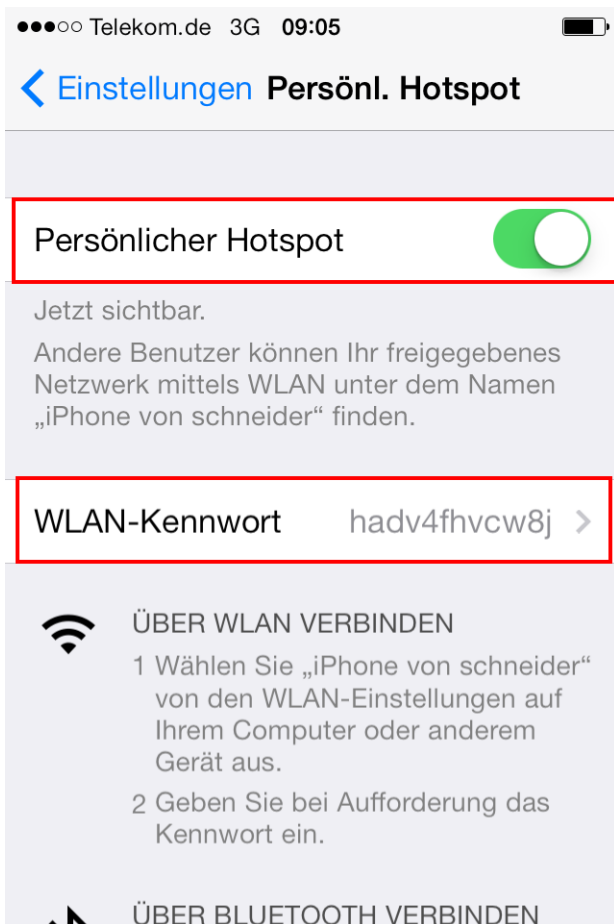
●●●○○ Telekom.de 3G 09:05

< Einstellungen Persönl. Hotspot

Persönlicher Hotspot

Jetzt sichtbar.
Andere Benutzer können Ihr freigegebenes Netzwerk mittels WLAN unter dem Namen „iPhone von schneider“ finden.

WLAN-Kennwort hadv4fhvcw8j >

ÜBER WLAN VERBINDEN
1 Wählen Sie „iPhone von schneider“ von den WLAN-Einstellungen auf Ihrem Computer oder anderem Gerät aus.
2 Geben Sie bei Aufforderung das Kennwort ein.

ÜBER BLUETOOTH VERBINDEN